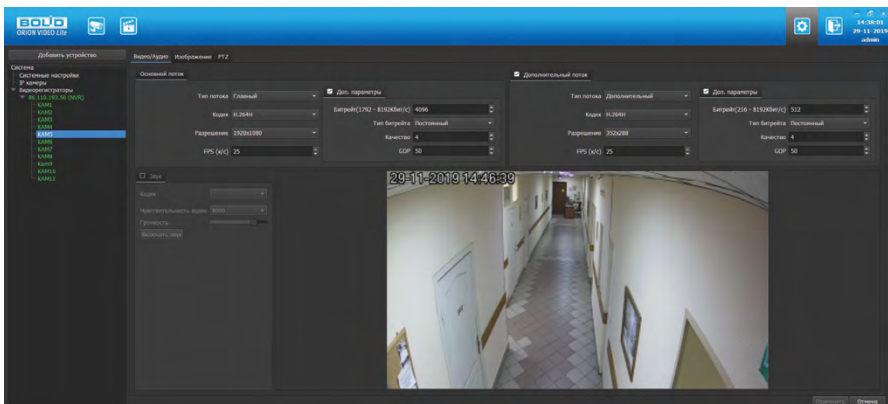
BOLID ORION VIDEO Lite

14:38:01
29-11-2019
admin

Добавить устройство

Система
Системные настройки
IP камеры
Видеорегистраторы
86.110.193.56 (NVR)
КАМ1
КАМ2
КАМ3
КАМ4
КАМ5
КАМ6
КАМ7
КАМ8
КАМ9
КАМ10
КАМ11

Видео/Аудио Изображение PTZ

Основной поток

Тип потока Главный
Кодек H.264H
Разрешение 1920x1080
FPS (к/с) 25

Доп. параметры
Битрейт(1792 - 8192Кбит/с) 4096
Тип битрейта Постоянный
Качество 4
GOP 50

Дополнительный поток

Тип потока Дополнительный
Кодек H.264H
Разрешение 352x288
FPS (к/с) 25

Доп. параметры
Битрейт(216 - 8192Кбит/с) 512
Тип битрейта Постоянный
Качество 4
GOP 50

Звук
Кодек
Чувствительность аудио
Громкость
Включить звук

29-11-2019 14:46:39

Применить Отмена